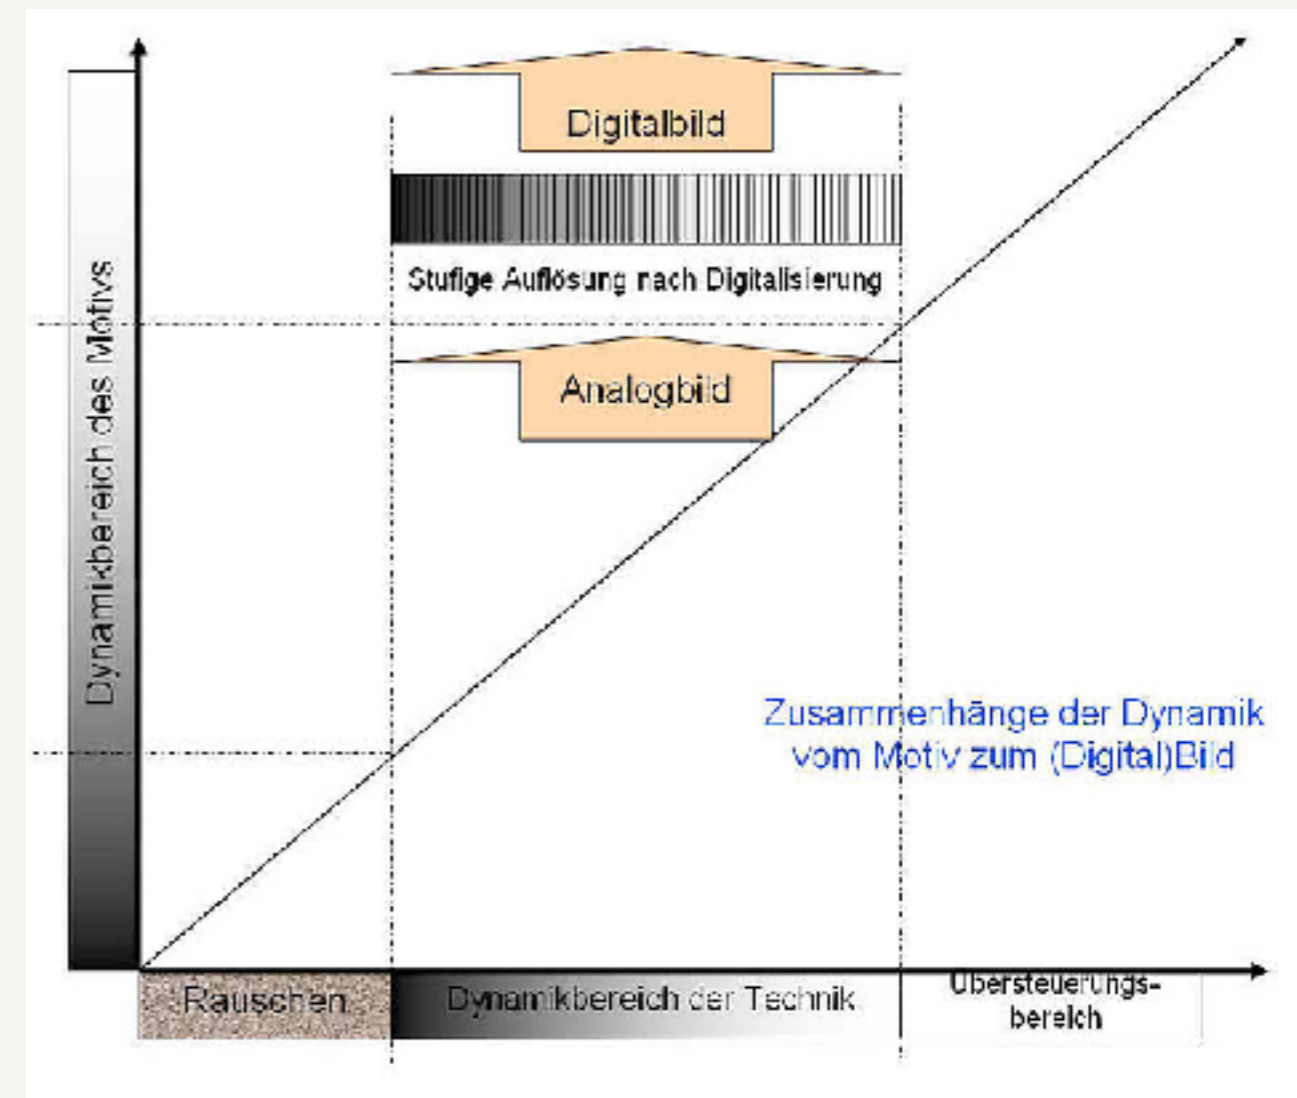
Digitalbild

Stufige Auflösung nach Digitalisierung

Analogbild

Dynamikbereich des Motivs

Zusammenhänge der Dynamik vom Motiv zum (Digital)Bild

Rauschen

Dynamikbereich der Technik

Übersteuerungsbereich